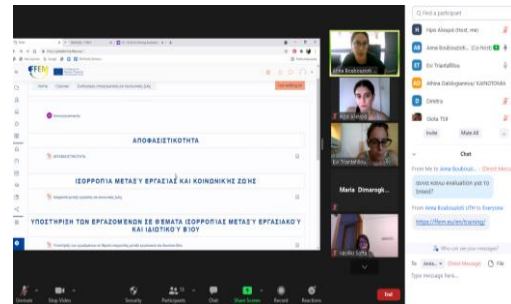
ΑΠΟΦΑΣΙΣΤΙΚΟΤΗΤΑ

ΙΣΟΡΡΟΠΙΑ ΜΕΤΑΞΎ ΕΡΓΑΣΙΑΣ ΚΑΙ ΚΟΙΝΩΝΙΚΗΣ ΖΩΗΣ

ΥΠΟΣΤΗΡΙΞΗ ΤΩΝ ΕΡΓΑΖΟΜΕΝΩΝ ΣΕ ΘΕΜΑΤΑ ΙΣΟΡΡΟΠΙΑΣ ΜΕΤΑΞΎ ΕΡΓΑΣΙΑΚΟΎ ΚΑΙ ΙΔΙΩΤΙΚΟΎ ΒΙΟΥ

Home Courses

Anna Bouboula

Eri Triantafillou

Marta Dimarogi...

Q Find a participant

Hpa Aloupi (Host, me)

Anna Bouboulo... (Co-host)

Eri Triantafillou

Athina Dalogianou/ ΧΑΤΖΟΠΟΥΛΑ

Dimitra

Giota Tilli

Invite Mute All

Chat

From Me to Anna Bouboul... (Direct Message)

δοκιά κάνου evaluation για το brexit?

From Anna Bouboulo... (Host) to Everyone

https://fem.eu/en/training/

Who can see your messages?

To: Anna... (Direct Message) File

Type message here...

Unmute Stop Video Security Participants Chat Share Screen Record Reactions End